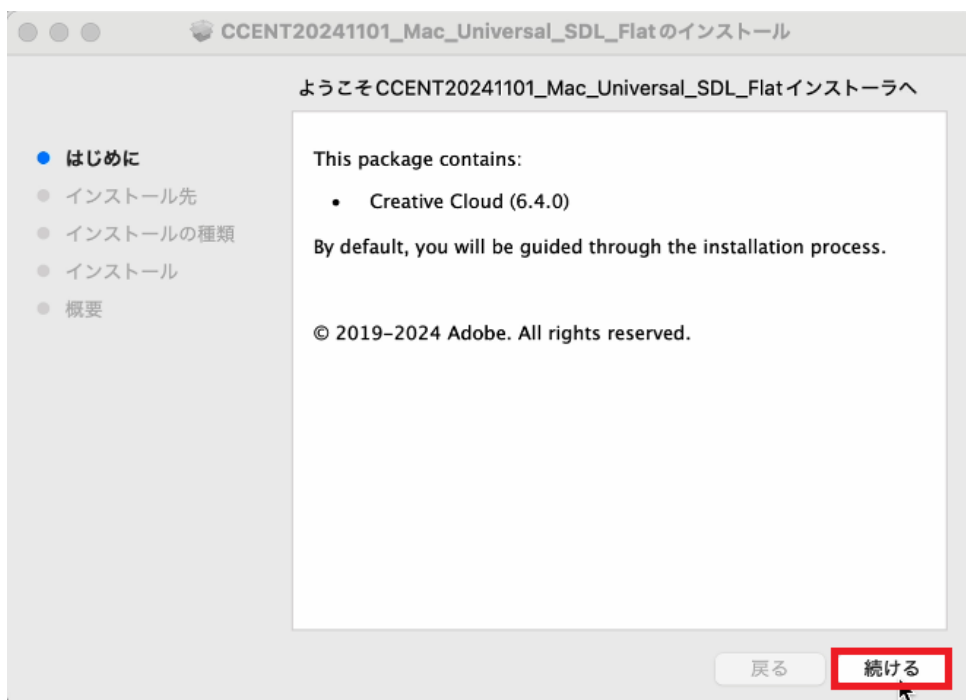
CCENT20241101_Mac_Universal_SDL_Flatのインストール

ようこそCCENT20241101_Mac_Universal_SDL_Flatインストーラへ

- はじめに
- インストール先
- インストールの種類
- インストール
- 概要

This package contains:

- Creative Cloud (6.4.0)

By default, you will be guided through the installation process.

© 2019-2024 Adobe. All rights reserved.

戻る

続ける